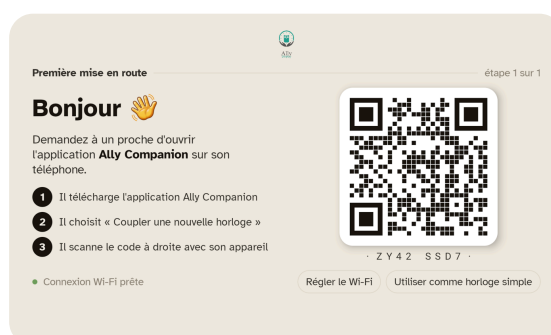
Ally

Première mise en route

étape 1 sur 1

Bonjour 👋

Demandez à un proche d'ouvrir l'application **Ally Companion** sur son téléphone.

1 Il télécharge l'application Ally Companion

2 Il choisit « Coupler une nouvelle horloge »

3 Il scanne le code à droite avec son appareil

· ZY42 SSD7 ·

Connexion Wi-Fi prête

Régler le Wi-Fi

Utiliser comme horloge simple